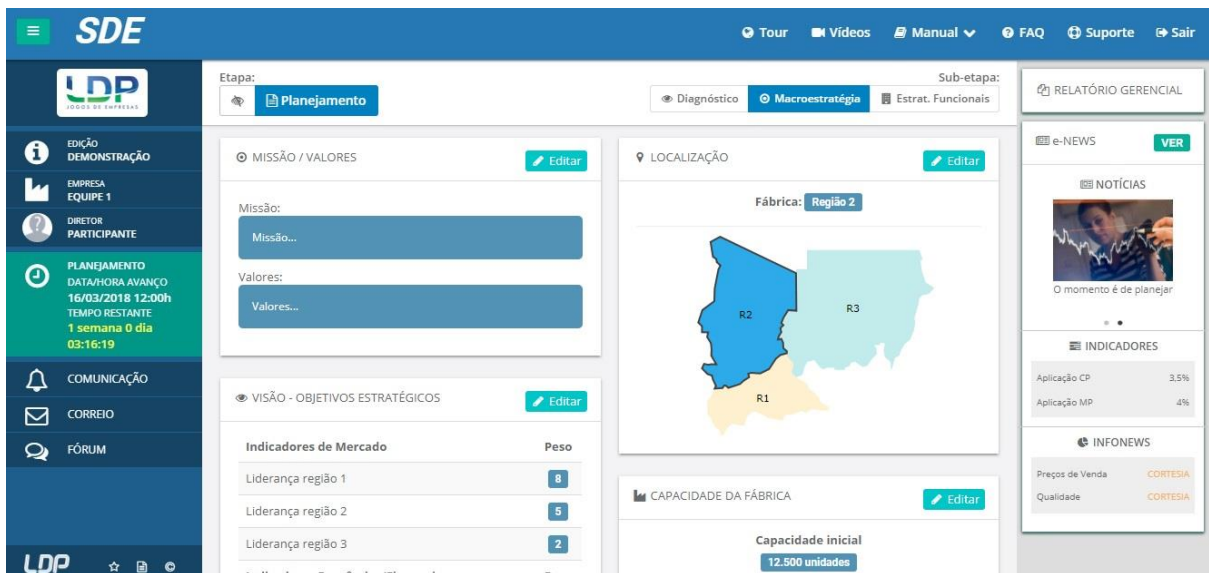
SDE

Tour Vídeos Manual FAQ Suporte Sair

LDP
JOGOS DE EMPRESAS

EDIÇÃO
DEMONSTRAÇÃO

EMPRESA
EQUIPE 1

DIRETOR
PARTICIPANTE

PLANEJAMENTO
DATA/HORA AVANÇO
16/03/2018 12:00h
TEMPO RESTANTE
1 semana 0 dia
03:16:19

COMUNICAÇÃO

CORREIO

FÓRUM

LDP

Etapa:
Planejamento

Sub-etapa:
Diagnóstico
Macroestratégia
Estrat. Funcionais

MISSÃO / VALORES
Editar

Missão:
Missão...

Valores:
Valores...

VISÃO - OBJETIVOS ESTRATÉGICOS
Editar

| Indicadores de Mercado | Peso |
|---|---|
| Liderança região 1 | 8 |
| Liderança região 2 | 5 |
| Liderança região 3 | 2 |

LOCALIZAÇÃO
Editar

Fábrica: Região 2

R2
R3
R1

CAPACIDADE DA FÁBRICA
Editar

Capacidade inicial
12.500 unidades

RELATÓRIO GERENCIAL

e-NEWS
VER

NOTÍCIAS

O momento é de planejar

INDICADORES

| Aplicação CP | 3,5% |
|---|---|
| Aplicação MP | 4% |

INFONEWS

| Preços de Venda | CORTESIA |
|---|---|
| Qualidade | CORTESIA |